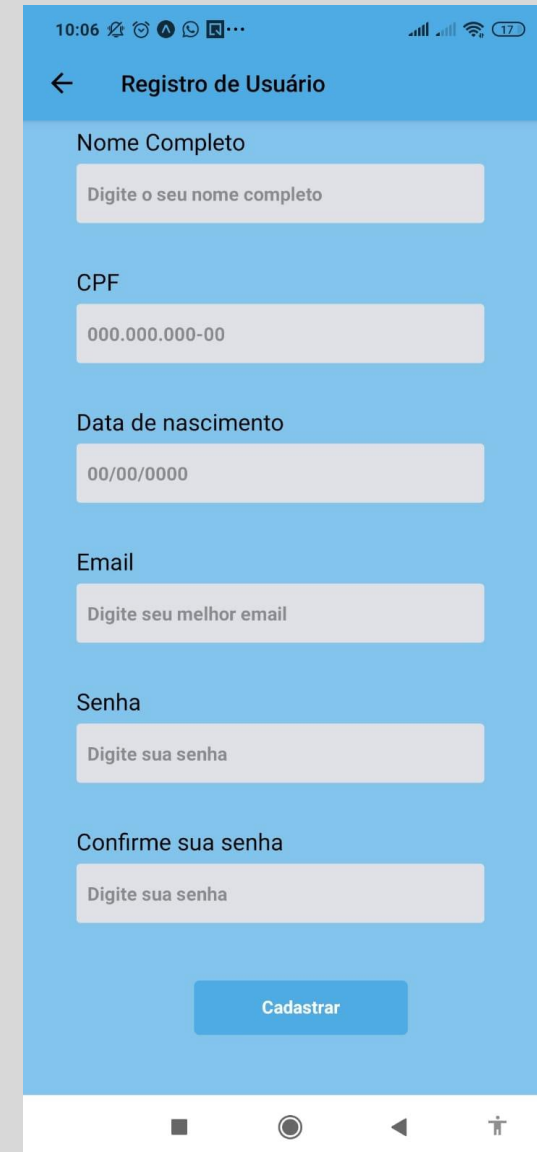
10:06 ··· 17

← Registro de Usuário

Nome Completo

Digite o seu nome completo

CPF

000.000.000-00

Data de nascimento

00/00/0000

Email

Digite seu melhor email

Senha

Digite sua senha

Confirme sua senha

Digite sua senha

Cadastrar